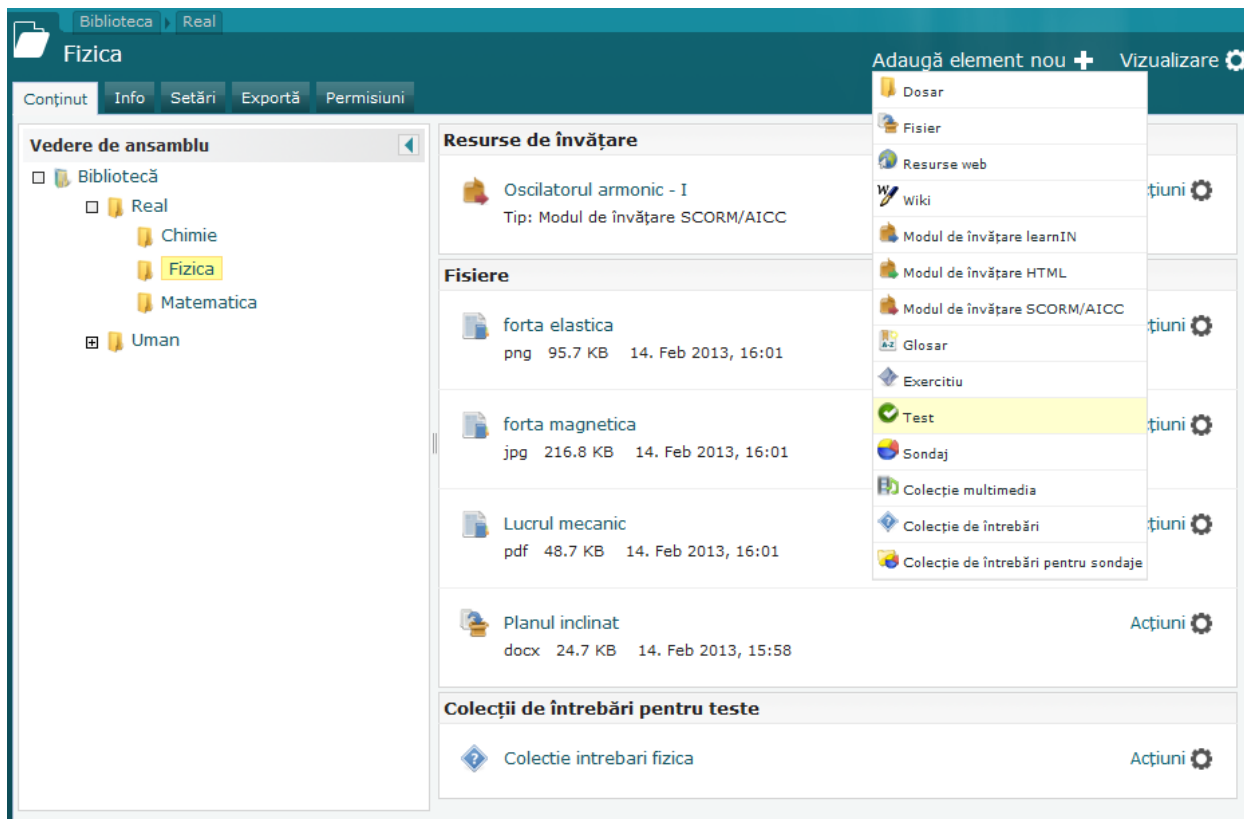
Biblioteca Real

Fizica

Adaugă element nou Vizualizare

Conținut Info Setări Exportă Permisiuni

Vedere de ansamblu

Bibliotecă
Real
Chimie
Fizica
Matematica
Uman

Resurse de învățare

Oscilatorul armonic - I
Tip: Modul de învățare SCORM/AICC

Acțiuni

Fisiere

forta elastica
png 95.7 KB 14. Feb 2013, 16:01

Acțiuni

forta magnetica
jpg 216.8 KB 14. Feb 2013, 16:01

Acțiuni

Lucrul mecanic
pdf 48.7 KB 14. Feb 2013, 16:01

Acțiuni

Planul inclinat
docx 24.7 KB 14. Feb 2013, 15:58

Acțiuni

Colecții de întrebări pentru teste

Colectie intrebari fizica

Acțiuni

Dosar
Fisier
Resurse web
Wiki
Modul de învățare learnIN
Modul de învățare HTML
Modul de învățare SCORM/AICC
Glosar
Exercitiu
Test
Sondaj
Colecție multimedia
Colecție de întrebări
Colecție de întrebări pentru sondaje